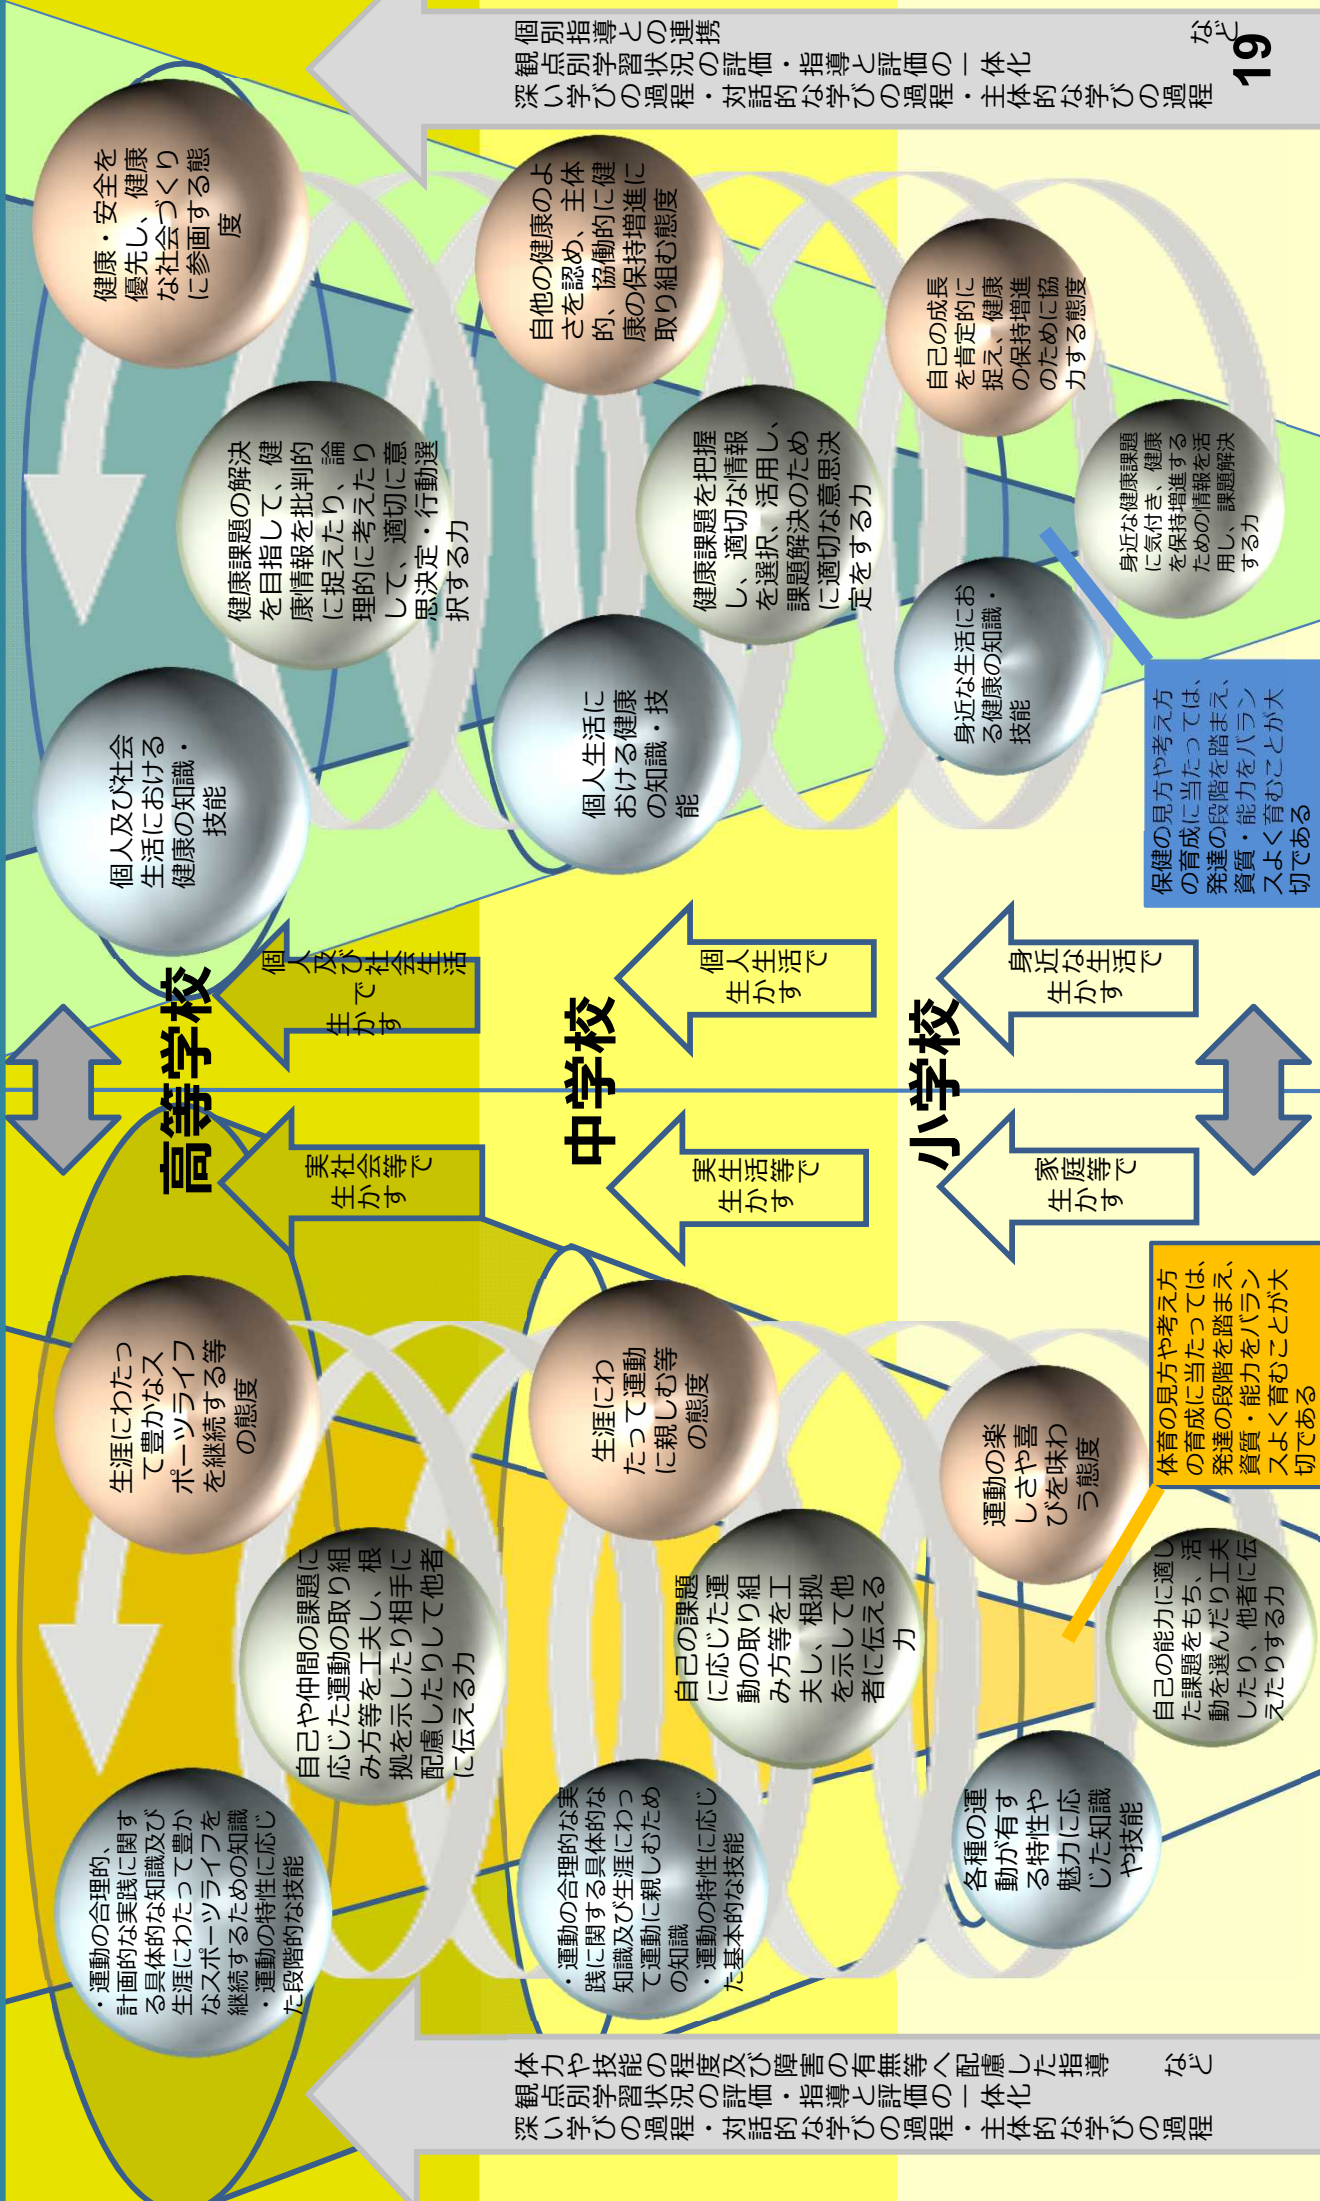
個別指導との連携
観点別学習状況の評価・指導と評価の一体化
深い学びの過程・対話的な学びの過程・主体的な学びの過程
など

19

健康・安全を優先し、健康な社会づくりに参画する態度

健康課題の解決を目指して、健康情報を批判的に捉えたり、論理的に考えたりして、適切に意思決定・行動選択する力

個人及び社会生活における健康の知識・技能

自他の健康のよさを認め、主体的、協働的に健康の保持増進に取り組む態度

健康課題を把握し、適切な情報を選択、活用し、課題解決のために適切な意思決定をする力

個人生活における健康の知識・技能

自己の成長を肯定的に捉え、健康の保持増進のために協力する態度

身近な健康課題に気付き、健康を保持増進するための情報を活用し、課題解決する力

身近な生活における健康の知識・技能

保健の見方や考え方の育成に当たっては、発達の段階を踏まえ、資質・能力をバランスよく育むことが大切である

高等学校

個人及び社会生活で生かす

実社会等で生かす

中学校

個人生活で生かす

実生活等で生かす

小学校

身近な生活で生かす

家庭等で生かす

体育の見方や考え方の育成に当たっては、発達の段階を踏まえ、資質・能力をバランスよく育むことが大切である

生涯にわたって豊かなスポーツライフを継続する等の態度

自己や仲間の課題に応じた運動の取り組み方等を工夫し、根拠を示したり相手に配慮したりして他者に伝える力

・運動の合理的、計画的な実践に関する具体的な知識及び生涯にわたって豊かなスポーツライフを継続するための知識
・運動の特性に応じた段階的な技能

生涯にわたって運動に親しむ等の態度

自己の課題に応じた運動の取り組み方等を工夫し、根拠を示して他者に伝える力

・運動の合理的な実践に関する具体的な知識及び生涯にわたって運動に親しむための知識
・運動の特性に応じた基本的な技能

運動の楽しさや喜びを味わう態度

自己の能力に適した課題をもち、活動を選んだり工夫したり、他者に伝えたりする力

各種の運動が有する特性や魅力に応じた知識や技能

体力や技能の程度及び障害の有無等へ配慮した指導　など
観点別学習状況の評価・指導と評価の一体化
深い学びの過程・対話的な学びの過程・主体的な学びの過程